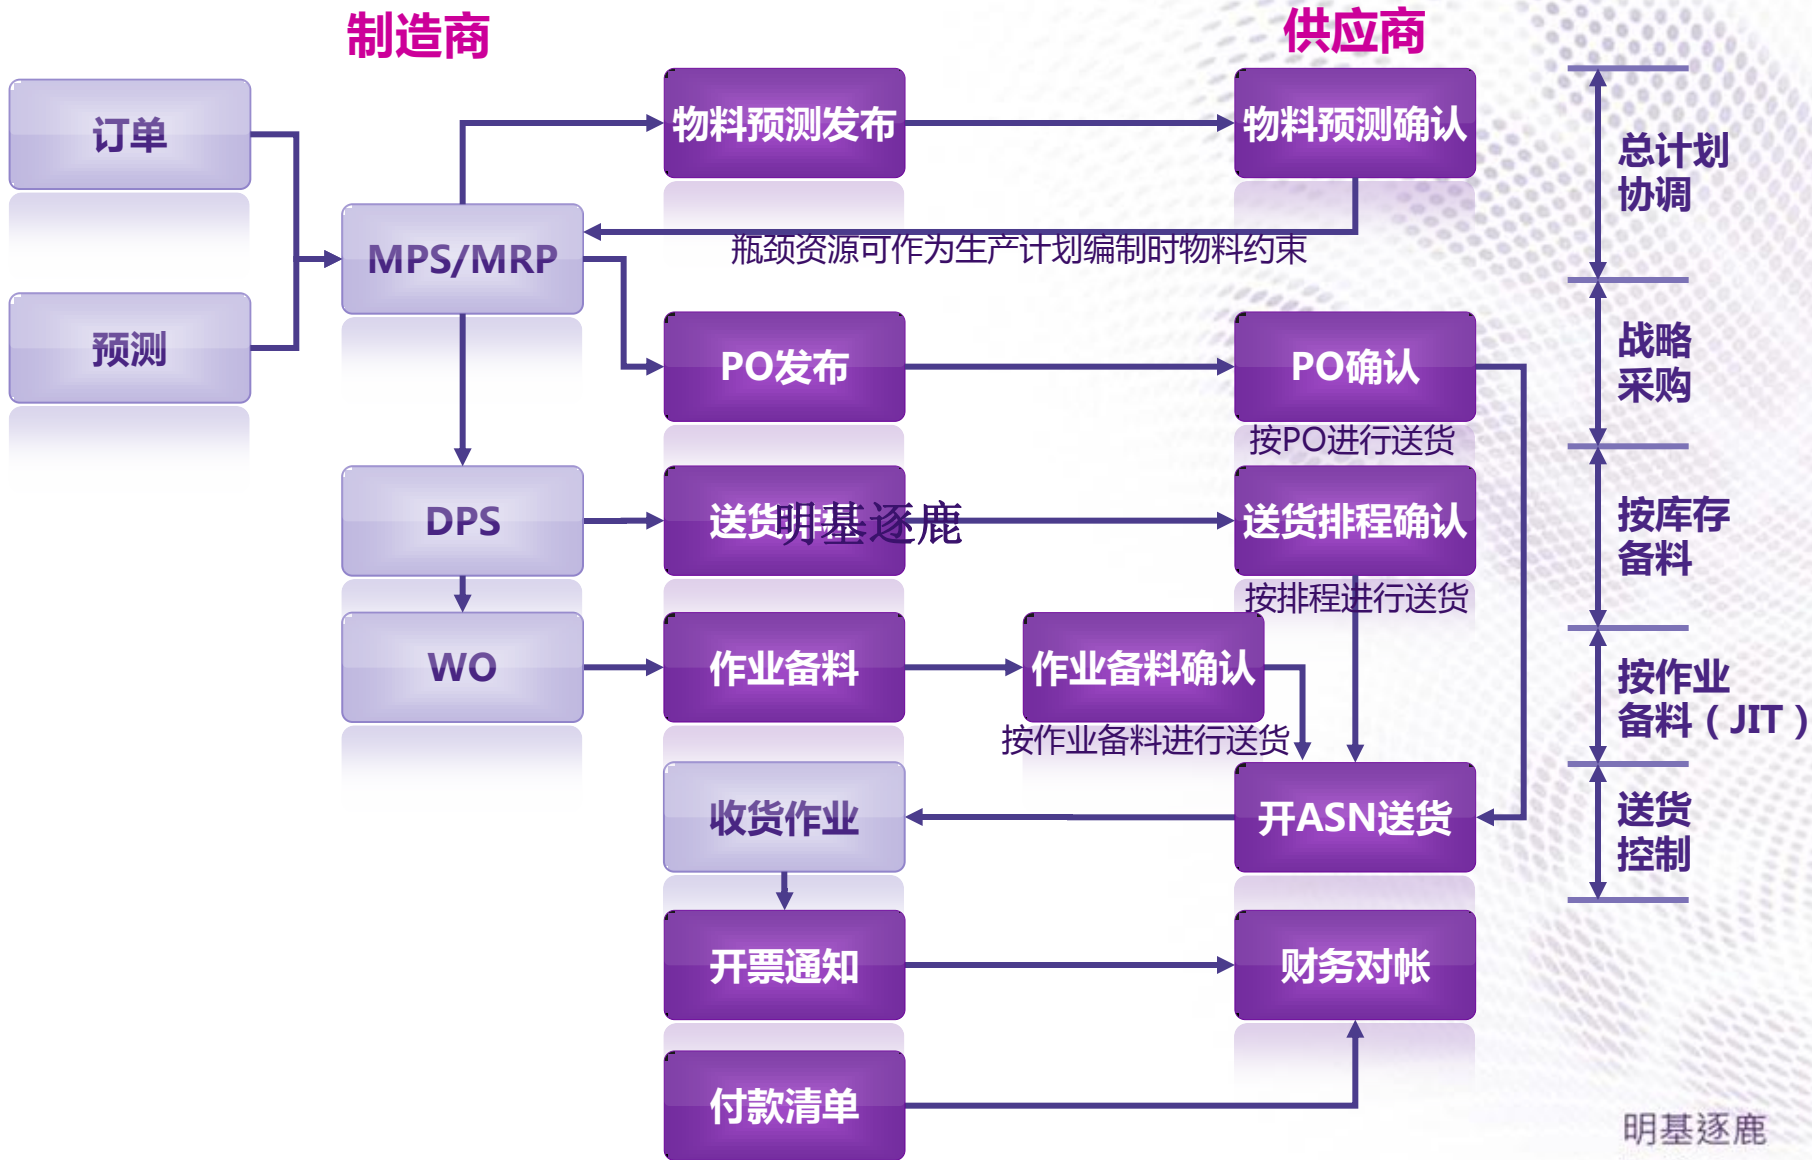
制造商

供应商

订单

预测

MPS/MRP

物料预测发布

物料预测确认

瓶颈资源可作为生产计划编制时物料约束

PO发布

PO确认

按PO进行送货

DPS

送货明基逐鹿

送货排程确认

按排程进行送货

WO

作业备料

作业备料确认

按作业备料进行送货

收货作业

开ASN送货

开票通知

财务对帐

付款清单

总计划协调

战略采购

按库存备料

按作业备料（JIT）

送货控制

明基逐鹿